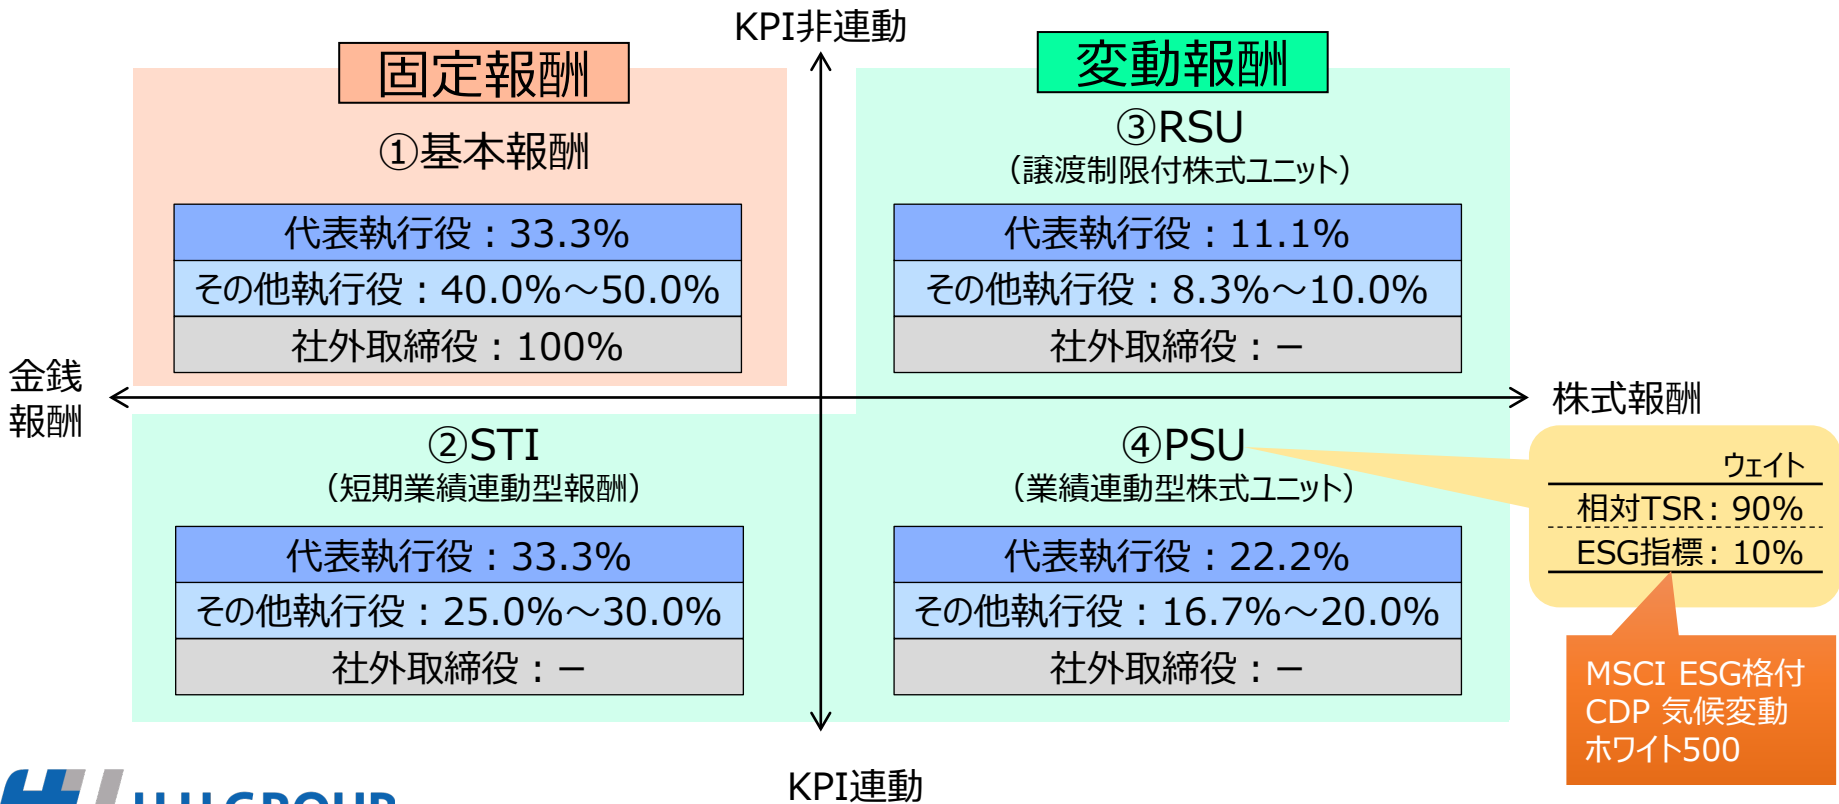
KPI非連動

固定報酬

①基本報酬

| 代表執行役：33.3% |
|---|
| その他執行役：40.0%～50.0% |
| 社外取締役：100% |

変動報酬

③RSU
（譲渡制限付株式ユニット）

| 代表執行役：11.1% |
|---|
| その他執行役：8.3%～10.0% |
| 社外取締役：－ |

金銭報酬

株式報酬

②STI
（短期業績連動型報酬）

| 代表執行役：33.3% |
|---|
| その他執行役：25.0%～30.0% |
| 社外取締役：－ |

④PSU
（業績連動型株式ユニット）

| 代表執行役：22.2% |
|---|
| その他執行役：16.7%～20.0% |
| 社外取締役：－ |

ウェイト
相対TSR：90%
ESG指標：10%

MSCI ESG格付
CDP 気候変動
ホワイト500

KPI連動

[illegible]